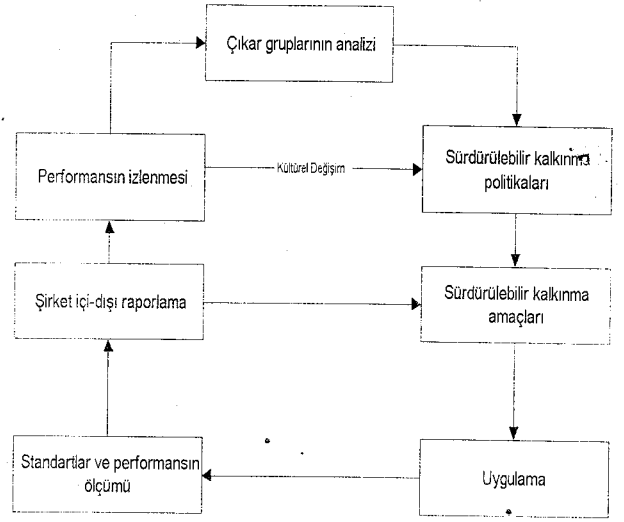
Çıkar gruplarının analizi

Performansın izlenmesi

Kültürel Değişim

Sürdürülebilir kalkınma politikaları

Şirket içi-dışı raporlama

Sürdürülebilir kalkınma amaçları

Standartlar ve performansın ölçümü

Uygulama